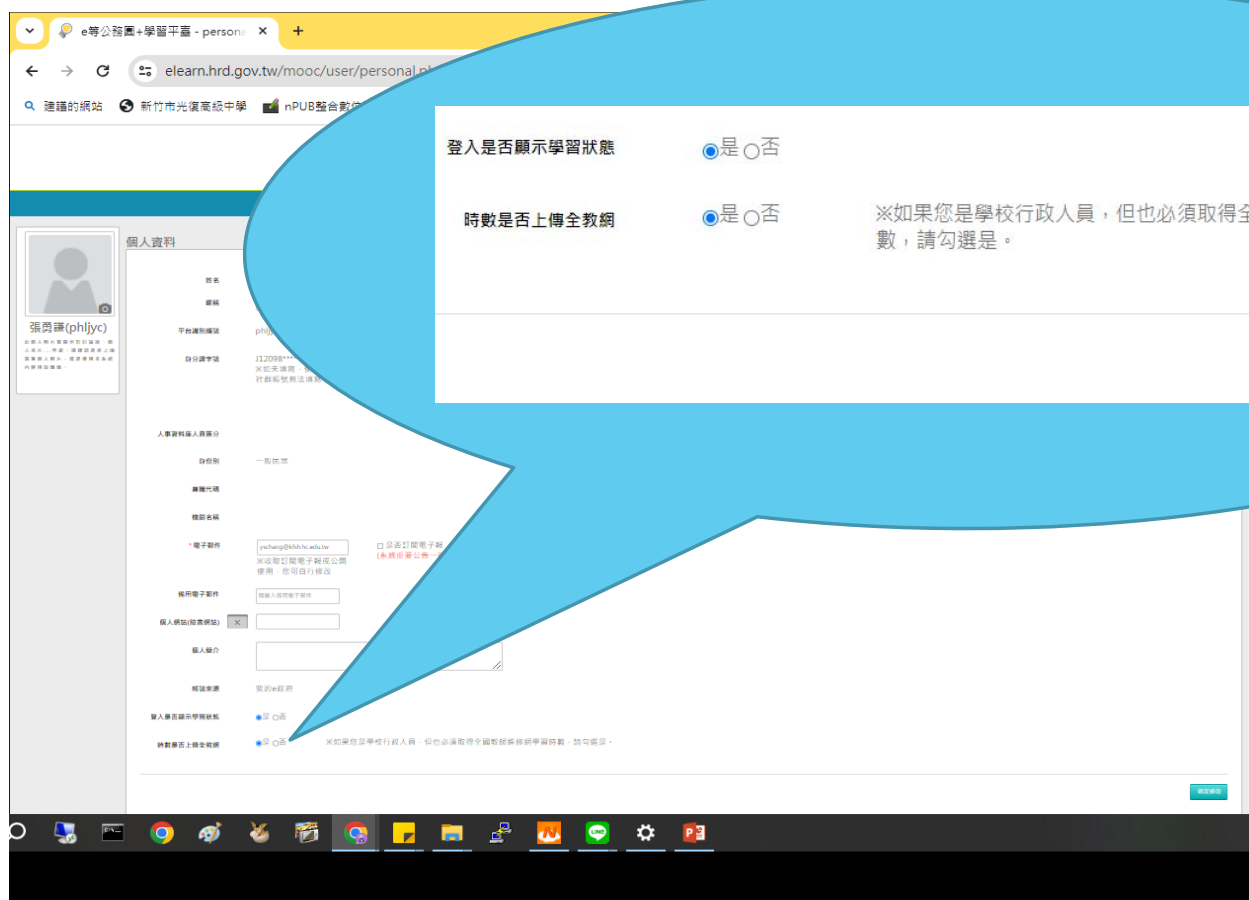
e等公務園+學習平臺 - persona ×
+
elearn.hrd.gov.tw/mooc/user/personal.ph
建議的網站
新竹市光復高級中學
nPUB整合數位

登入是否顯示學習狀態 ◉是 ○否
時數是否上傳全教網 ◉是 ○否 ※如果您是學校行政人員，但也必須取得全
數，請勾選是。

張勇謙(phljyc)
個人資料
姓名
暱稱
平台識別帳號 phlj
身分證字號 J12098***
人事資料庫人員區分
身份別 一般民眾
機關代碼
機關名稱
*電子郵件 ycchang@kfsh.hc.edu.tw
※收取訂閱電子報或公開使用，您可自行修改
是否訂閱電子報
(系統重要公告
備用電子郵件 請輸入備用電子郵件
個人網站(部落網站) ×
個人簡介
帳號來源 我的e政府
登入是否顯示學習狀態 ◉是 ○否
時數是否上傳全教網 ◉是 ○否 ※如果您是學校行政人員，但也必須取得全國教師進修網學習時數，請勾選是。
確定修改